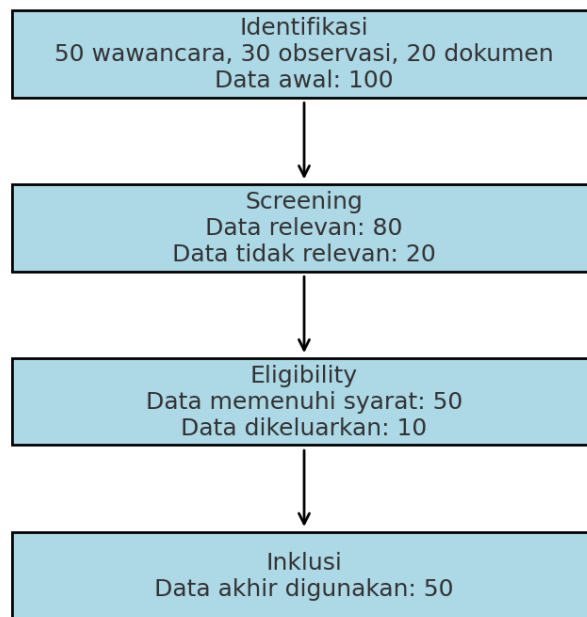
Identifikasi
50 wawancara, 30 observasi, 20 dokumen
Data awal: 100

Screening
Data relevan: 80
Data tidak relevan: 20

Eligibility
Data memenuhi syarat: 50
Data dikeluarkan: 10

Inklusi
Data akhir digunakan: 50